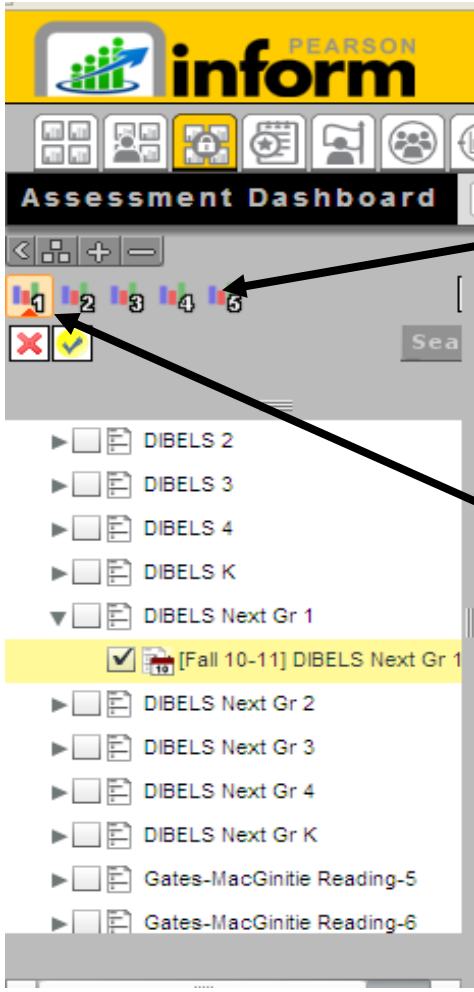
PEARSON
inform

Assessment Dashboard

1 2 3 4 5

Sea

DIBELS 2
DIBELS 3
DIBELS 4
DIBELS K
DIBELS Next Gr 1
[Fall 10-11] DIBELS Next Gr 1
DIBELS Next Gr 2
DIBELS Next Gr 3
DIBELS Next Gr 4
DIBELS Next Gr K
Gates-MacGinitie Reading-5
Gates-MacGinitie Reading-6